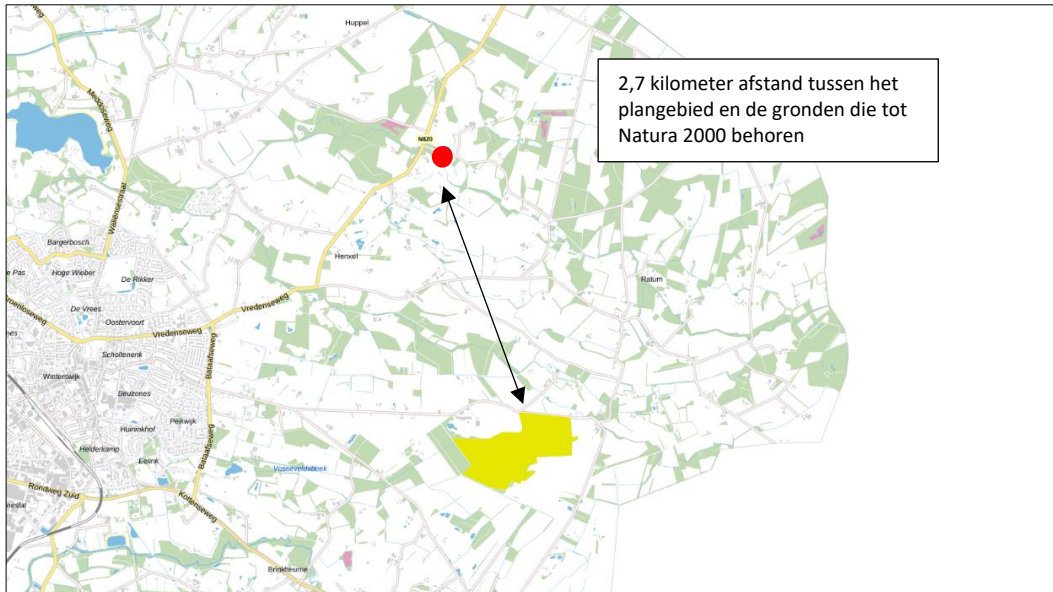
2,7 kilometer afstand tussen het plangebied en de gronden die tot Natura 2000 behoren

Huppel
N820
Meddosweg
Waliensestraat
Bargerbosch
e Pas
Hoge Wieber
De Rikker
Henxel
Ratum
Vredenseweg
Vredenseweg
De Vrees
Oostervoort
Schotenenk
Bataafseweg
Winterswijk
Beuzenes
Hummelhof
Peikwijk
Helderkamp
Eelink
Vosseveldsbeek
Rondweg Zuid
Kottenseweg
Brinkheurne